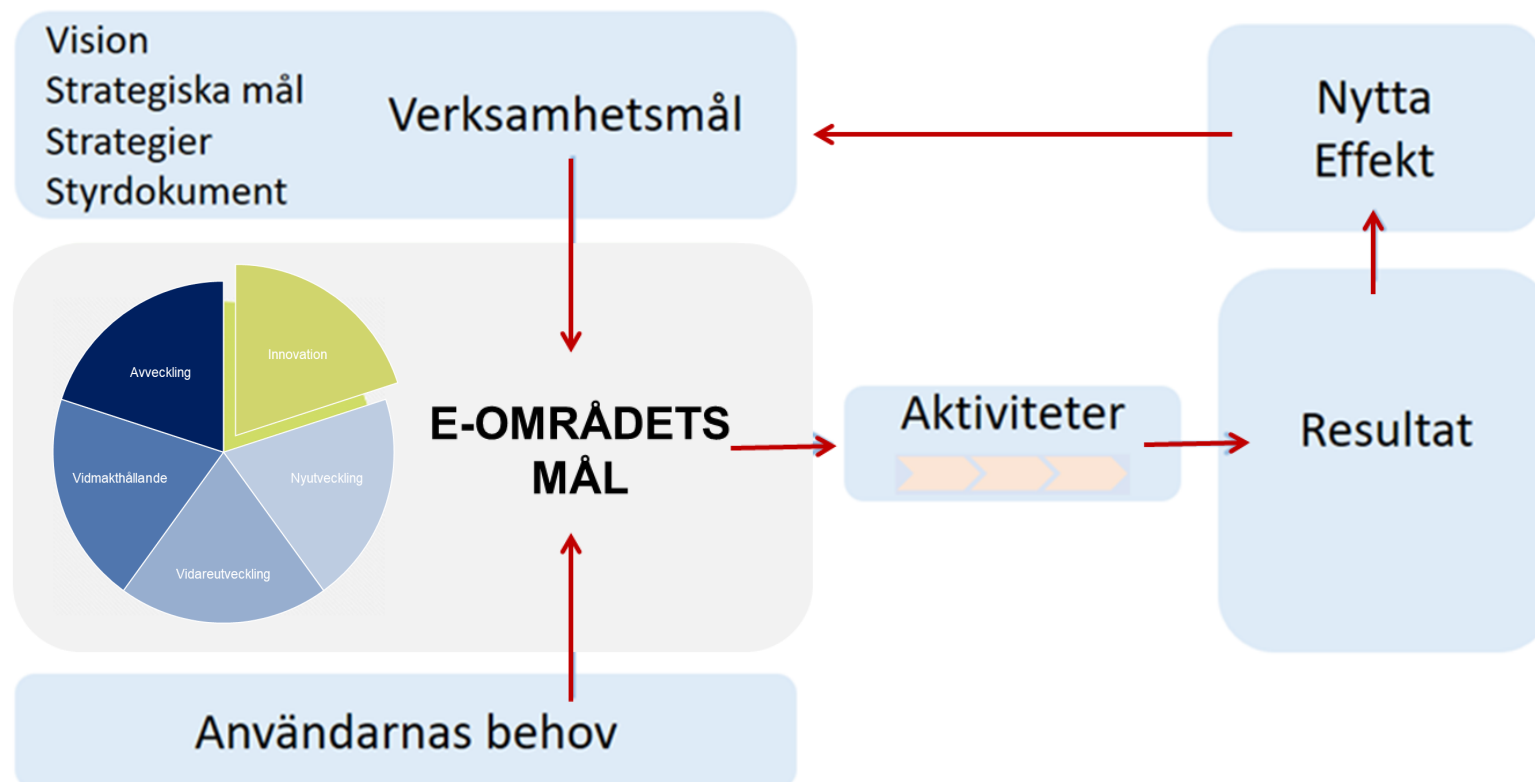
Vision
Strategiska mål
Strategier
Styrdokument

Verksamhetsmål

Nytta
Effekt

Innovation
Avveckling
Vidmakthållande
Nyutveckling
Vidareutveckling

E-OMRÅDETS MÅL

Aktiviteter

Resultat

Användarnas behov